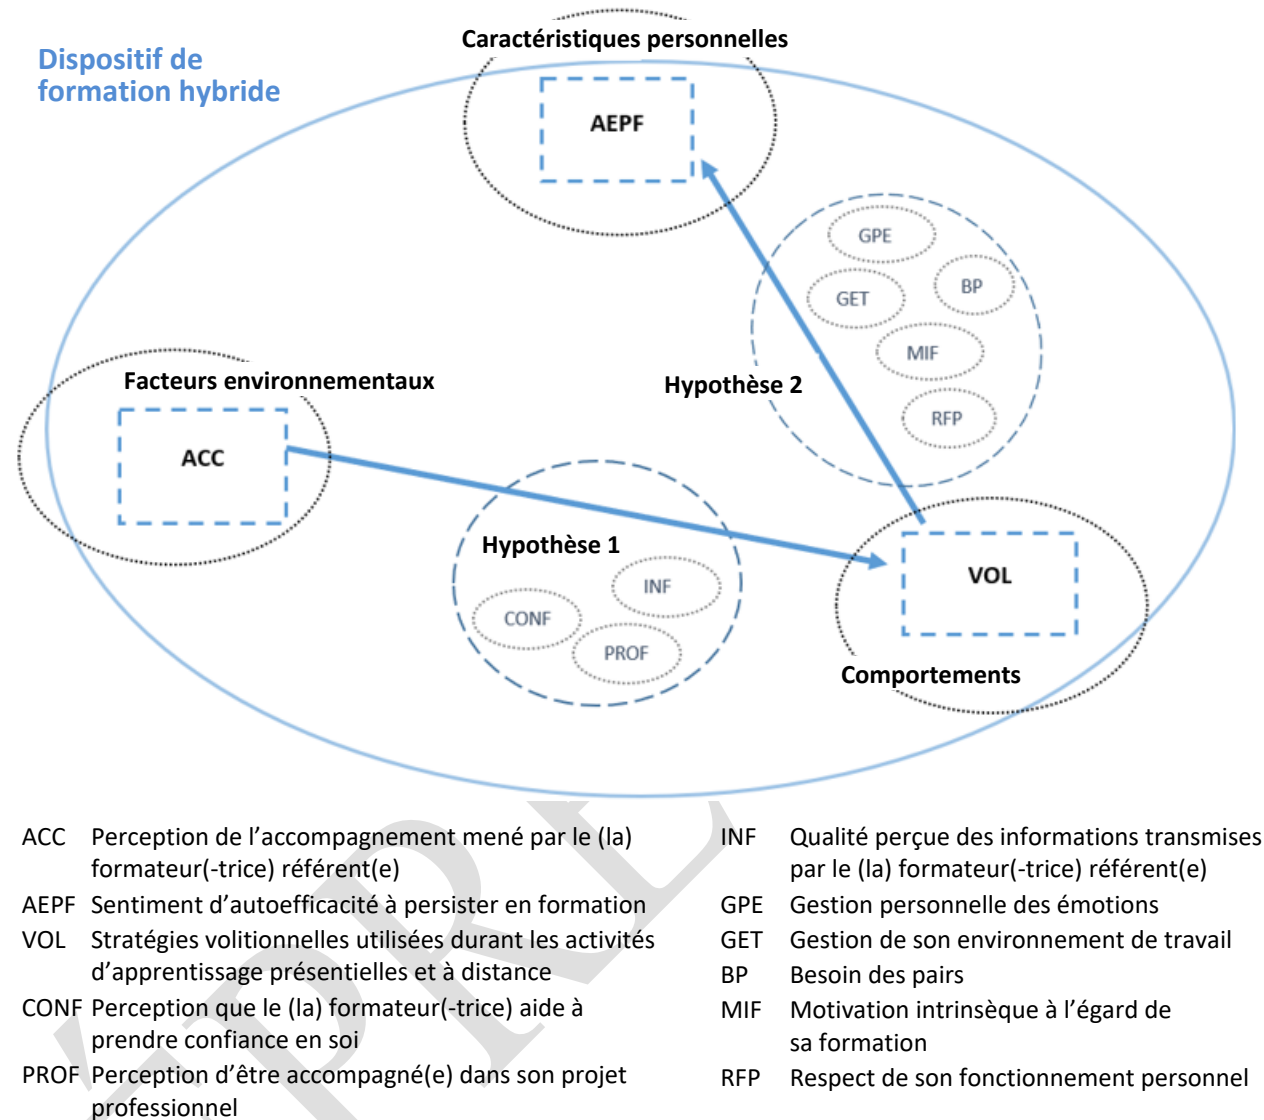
Dispositif de formation hybride

Caractéristiques personnelles

AEPF

GPE

GET

BP

MIF

RFP

Facteurs environnementaux

ACC

Hypothèse 2

Hypothèse 1

INF

CONF

PROF

VOL

Comportements

| | | | |
|---|---|---|---|
| ACC | Perception de l'accompagnement mené par le (la) formateur(-trice) référent(e) | INF | Qualité perçue des informations transmises par le (la) formateur(-trice) référent(e) |
| AEPF | Sentiment d'autoefficacité à persister en formation | GPE | Gestion personnelle des émotions |
| VOL | Stratégies volitionnelles utilisées durant les activités d'apprentissage présentielles et à distance | GET | Gestion de son environnement de travail |
| | | BP | Besoin des pairs |
| CONF | Perception que le (la) formateur(-trice) aide à prendre confiance en soi | MIF | Motivation intrinsèque à l'égard de sa formation |
| PROF | Perception d'être accompagné(e) dans son projet professionnel | RFP | Respect de son fonctionnement personnel |

EPRL